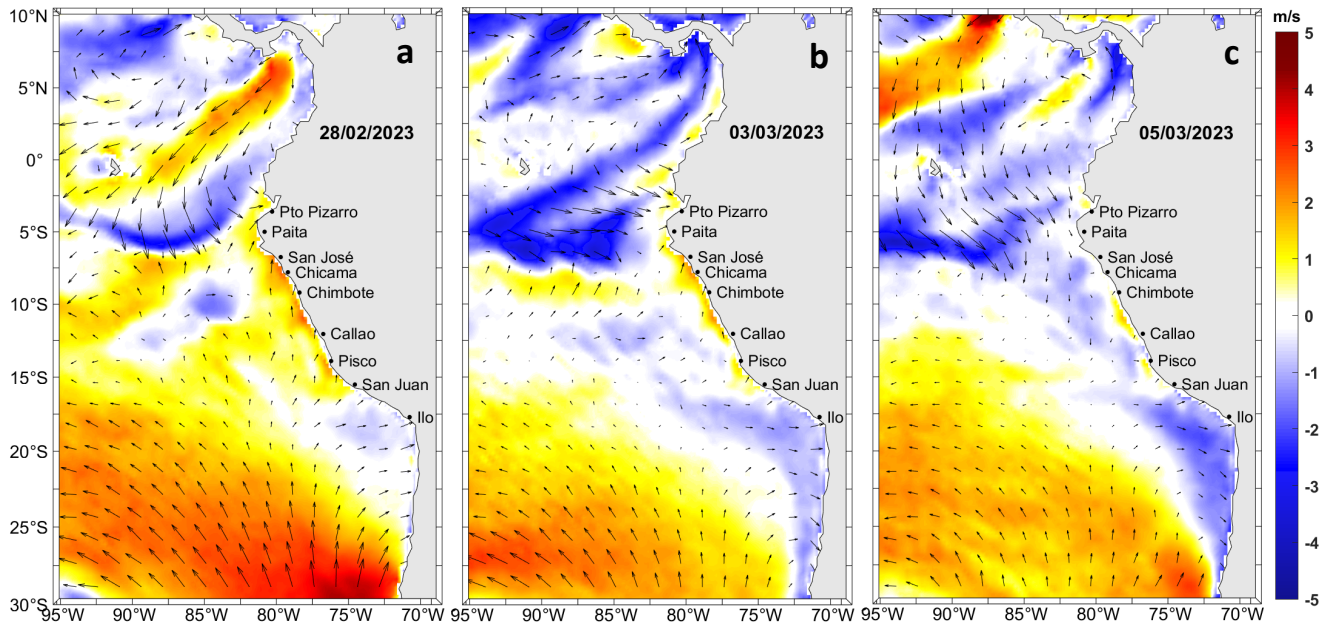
10°N
5°N
0°
5°S
10°S
15°S
20°S
25°S
30°S
95°W 90°W 85°W 80°W 75°W 70°W

a
28/02/2023
Pto Pizarro
Paita
San José
Chicama
Chimbote
Callao
Pisco
San Juan
Ilo

95°W 90°W 85°W 80°W 75°W 70°W
b
03/03/2023
Pto Pizarro
Paita
San José
Chicama
Chimbote
Callao
Pisco
San Juan
Ilo

95°W 90°W 85°W 80°W 75°W 70°W
c
05/03/2023
Pto Pizarro
Paita
San José
Chicama
Chimbote
Callao
Pisco
San Juan
Ilo

m/s
5
4
3
2
1
0
-1
-2
-3
-4
-5